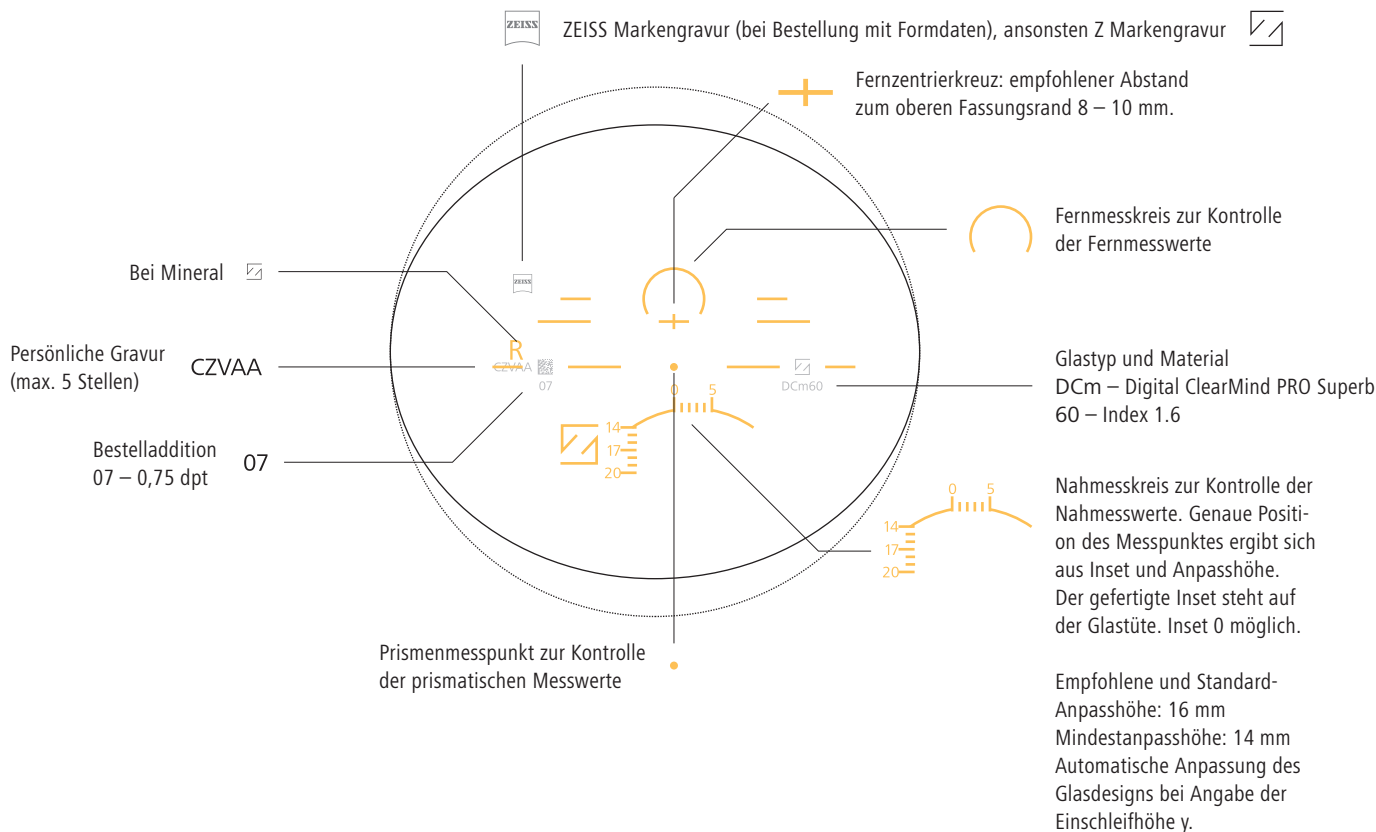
ZEISS

ZEISS Markengravur (bei Bestellung mit Formdaten), ansonsten Z Markengravur

Fernzentrierkreuz: empfohlener Abstand zum oberen Fassungsrand 8 – 10 mm.

Fernmesskreis zur Kontrolle der Fernmesswerte

ZEISS

Bei Mineral

R

Persönliche Gravur (max. 5 Stellen)

CZVAA

CZVAA

07

DCm60

Glastyp und Material
DCm – Digital ClearMind PRO Superb
60 – Index 1.6

0 5

14
17
20

Bestelladdition
07 – 0,75 dpt

07

0 5

14
17
20

Nahmesskreis zur Kontrolle der Nahmesswerte. Genaue Position des Messpunktes ergibt sich aus Inset und Anpasshöhe. Der gefertigte Inset steht auf der Glastüte. Inset 0 möglich.

Prismenmesspunkt zur Kontrolle der prismatischen Messwerte

Empfohlene und Standard-Anpasshöhe: 16 mm
Mindestanpasshöhe: 14 mm
Automatische Anpassung des Glasdesigns bei Angabe der Einschleifhöhe y.